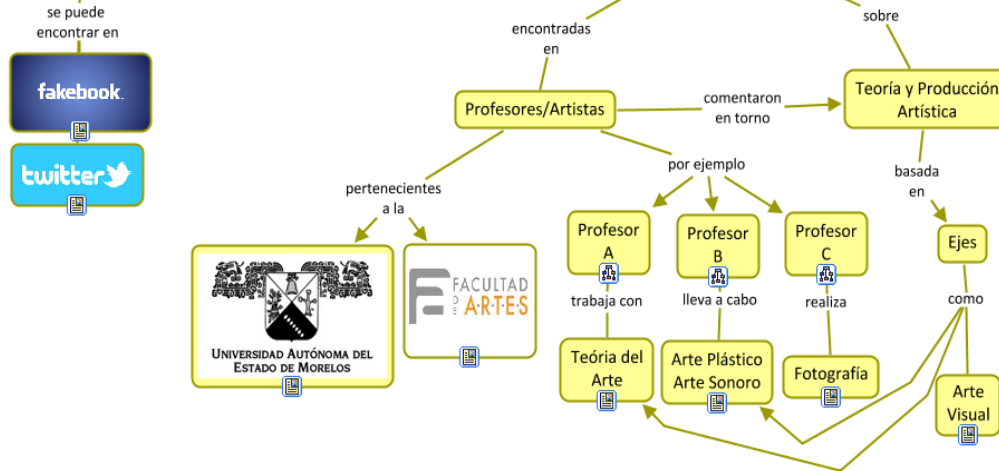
se puede encontrar en

fakebook.

twitter

encontradas en

sobre

Profesores/Artistas

comentaron en torno

Teoría y Producción Artística

pertenecientes a la

por ejemplo

basada en

Profesor A

Profesor B

Profesor C

Ejes

UNIVERSIDAD AUTÓNOMA DEL ESTADO DE MORELOS

FACULTAD DE ARTES

trabaja con

lleva a cabo

realiza

como

Teória del Arte

Arte Plástico Arte Sonoro

Fotografía

Arte Visual